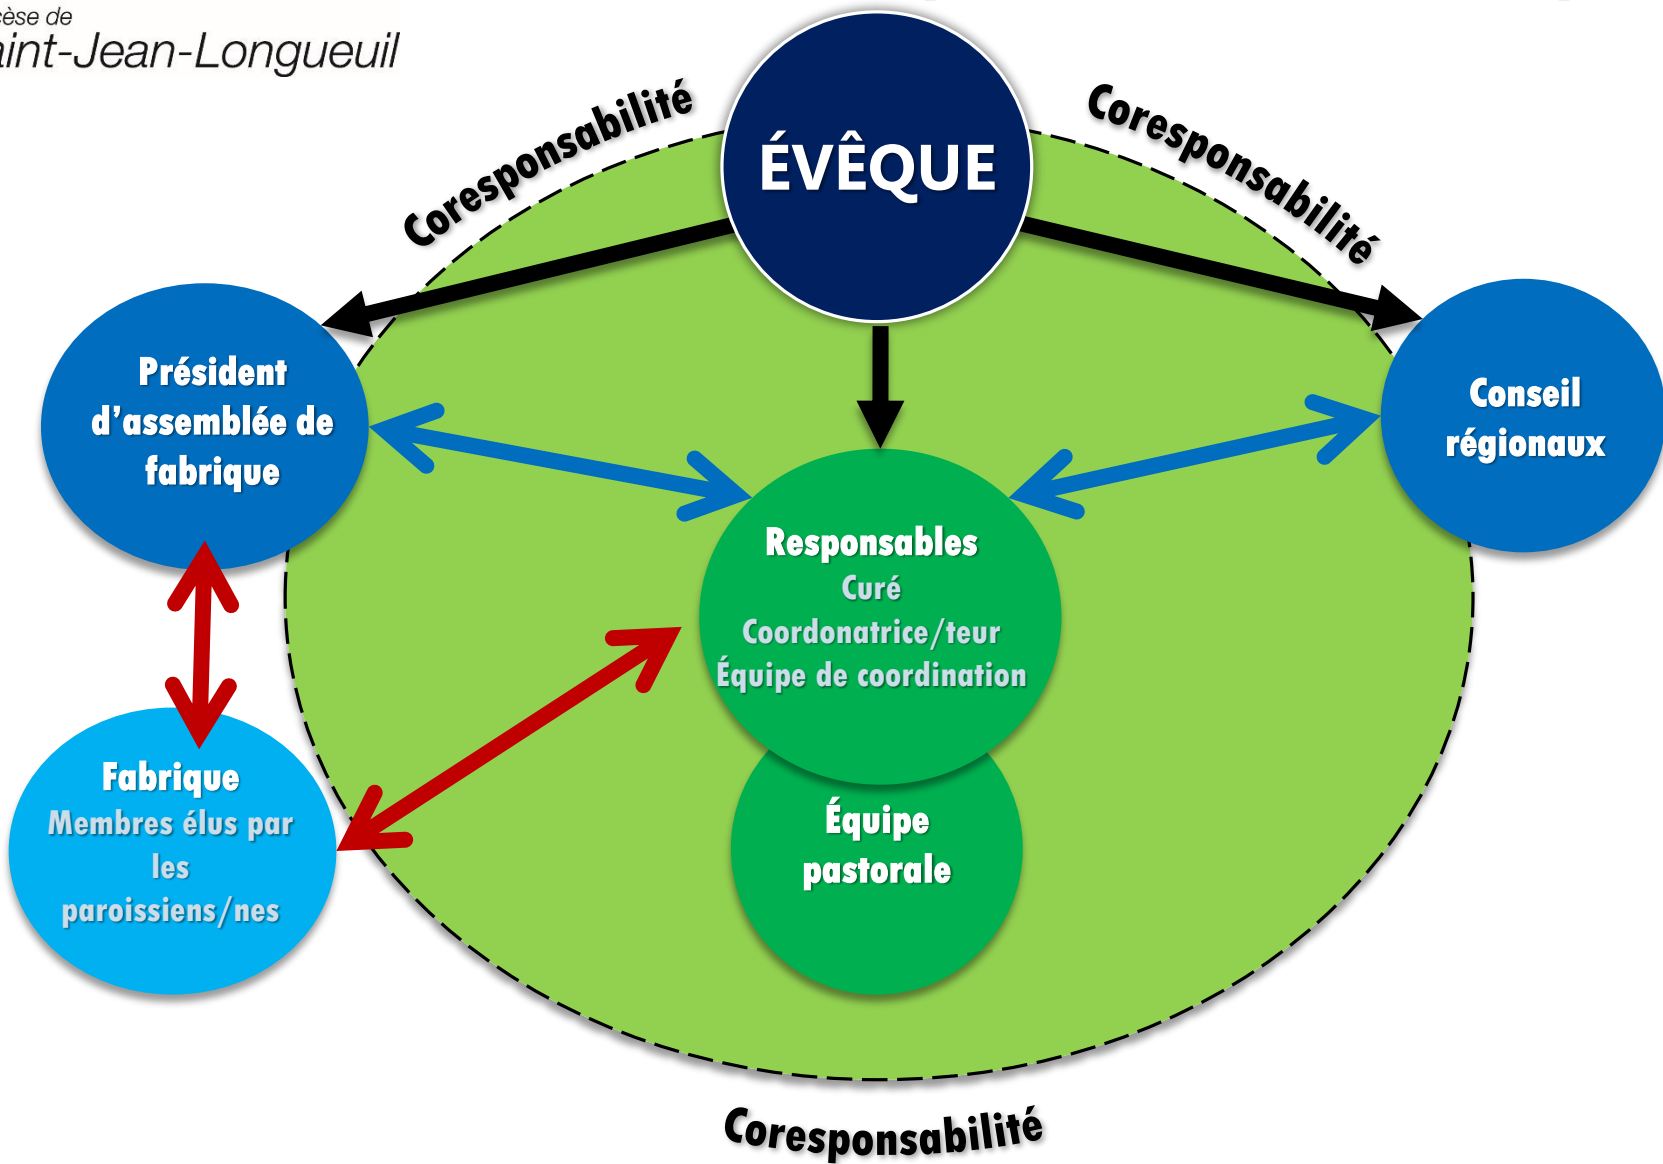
èse de
aint-Jean-Longueuil

Coresponsabilité

ÉVÊQUE

Coresponsabilité

Président d'assemblée de fabrique

Conseil régionaux

Responsables
Curé
Coordonatrice/teur
Équipe de coordination

Équipe pastorale

Fabrique
Membres élus par les paroissiens/nes

Coresponsabilité